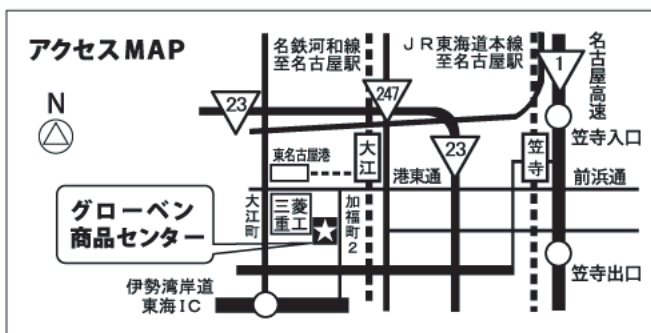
アクセスMAP

N

名鉄河和線
至名古屋駅

JR東海道本線
至名古屋駅

名古屋高速

1

23

247

23

笠寺入口

大江

笠寺

東名古屋港

港東通

前浜通

大江町

三菱重工

加福町2

グローベン
商品センター

笠寺出口

伊勢湾岸道
東海IC